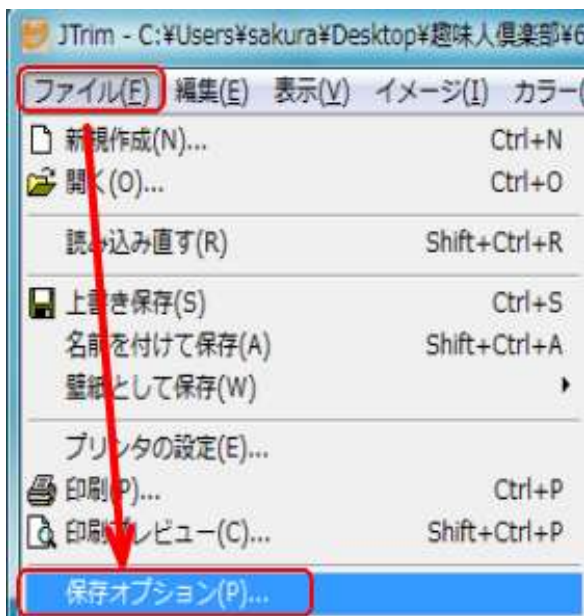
JTrim - C:¥Users¥sakura¥Desktop¥趣味人倶楽部¥6

ファイル(F) 編集(E) 表示(V) イメージ(I) カラー(

新規作成(N)... Ctrl+N
開く(O)... Ctrl+O

読み込み直す(R) Shift+Ctrl+R

上書き保存(S) Ctrl+S
名前を付けて保存(A) Shift+Ctrl+A
壁紙として保存(W)

プリンタの設定(E)...
印刷(P)... Ctrl+P
印刷プレビュー(C)... Shift+Ctrl+P

保存オプション(P)...